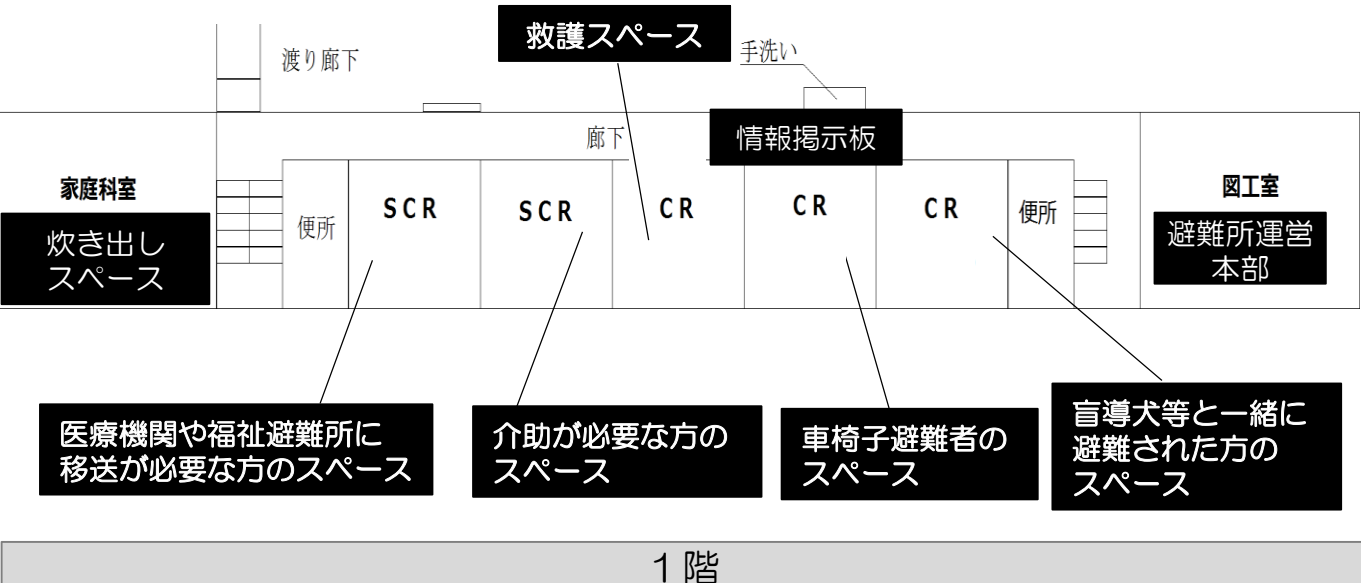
救護スペース

手洗い

渡り廊下

廊下

情報掲示板

家庭科室

炊き出し
スペース

便所

SCR

SCR

CR

CR

CR

便所

図工室

避難所運営
本部

医療機関や福祉避難所に
移送が必要な方のスペース

介助が必要な方の
スペース

車椅子避難者の
スペース

盲導犬等と一緒に
避難された方の
スペース

1階